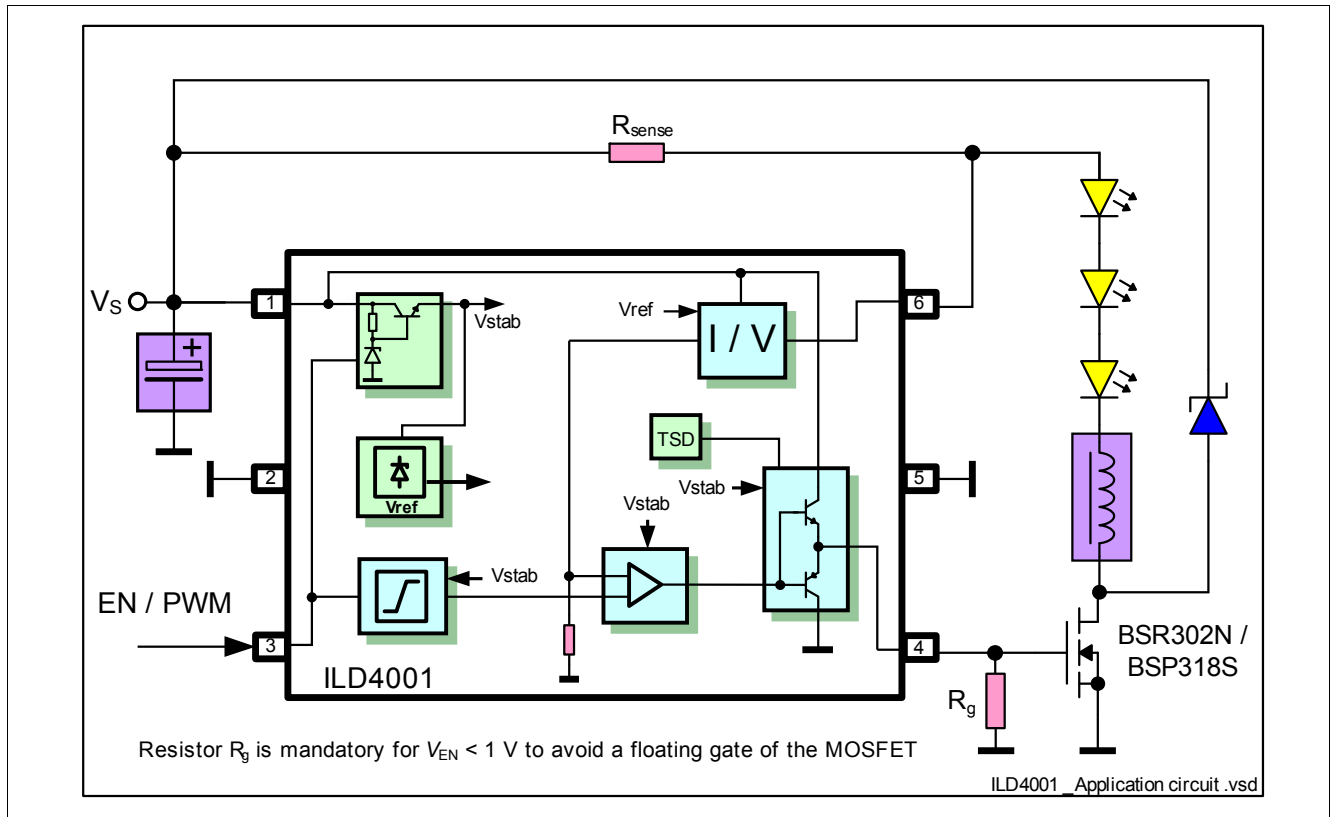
$R_{sense}$

$V_S$

1

Vstab

Vref

I / V

6

2

Vref

TSD

Vstab

5

Vstab

Vstab

EN / PWM

3

ILD4001

4

BSR302N / BSP318S

$R_g$

Resistor $R_g$ is mandatory for $V_{EN}$ < 1 V to avoid a floating gate of the MOSFET

ILD4001 _Application circuit .vsd